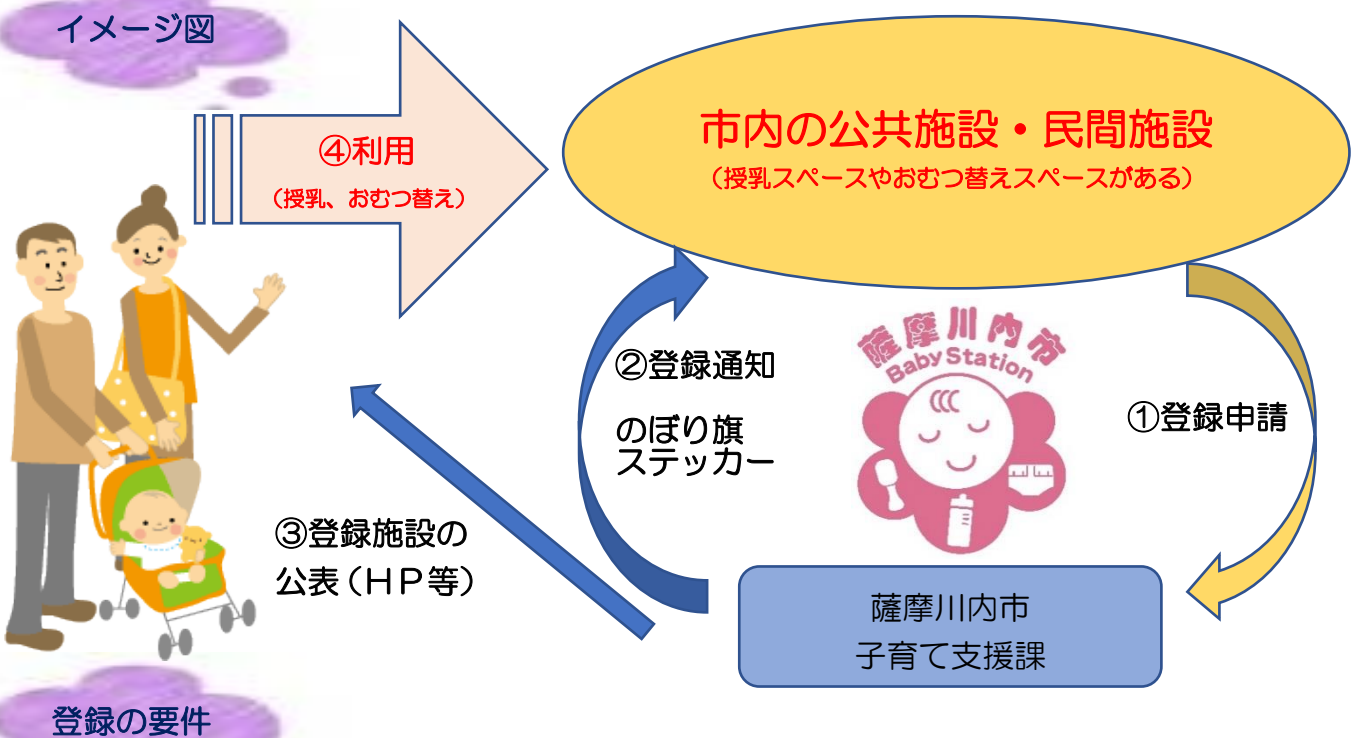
イメージ図

④利用
（授乳、おむつ替え）

市内の公共施設・民間施設
（授乳スペースやおむつ替えスペースがある）

薩摩川内市
Baby Station

②登録通知

のぼり旗
ステッカー

①登録申請

③登録施設の
公表（ＨＰ等）

薩摩川内市
子育て支援課

登録の要件